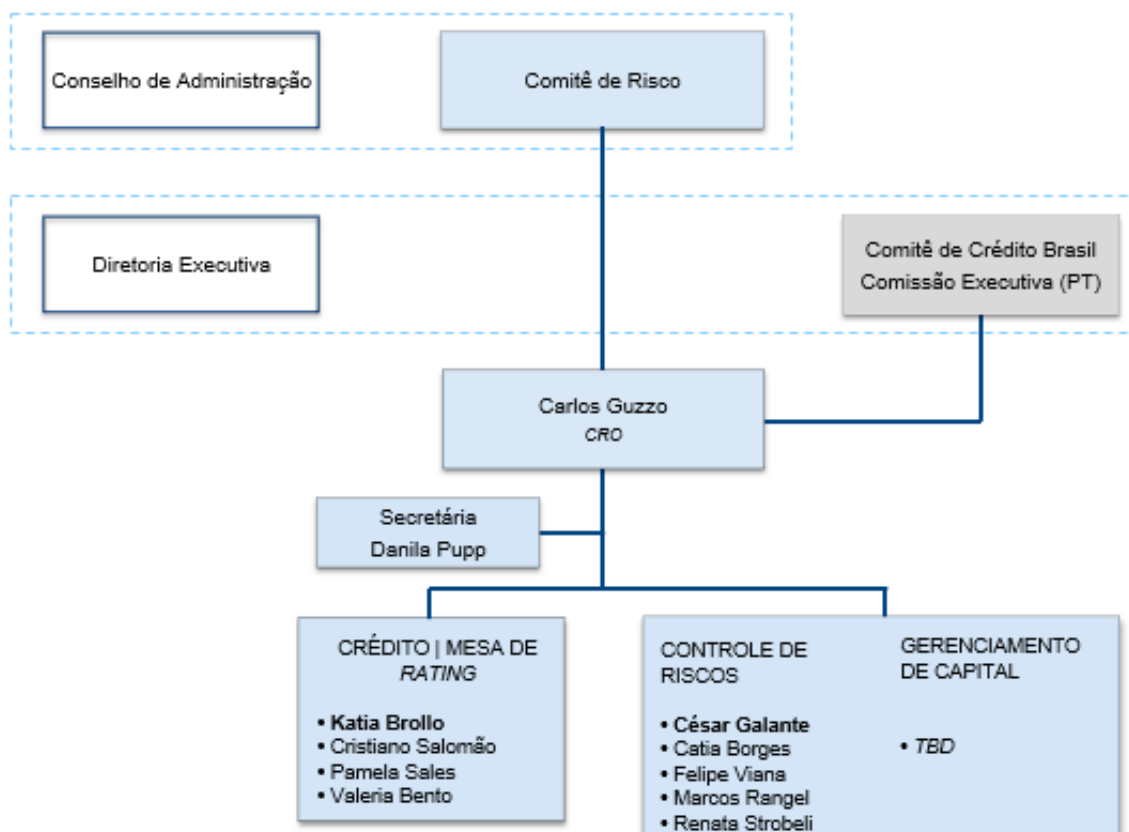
Conselho de Administração

Comitê de Risco

Diretoria Executiva

Comitê de Crédito Brasil
Comissão Executiva (PT)

Carlos Guzzo
*CRO*

Secretária
Danila Pupp

CRÉDITO | MESA DE *RATING*

• **Katia Brollo**
• Cristiano Salomão
• Pamela Sales
• Valeria Bento

CONTROLE DE RISCOS

• **César Galante**
• Catia Borges
• Felipe Viana
• Marcos Rangel
• Renata Strobeli

GERENCIAMENTO DE CAPITAL

• *TBD*